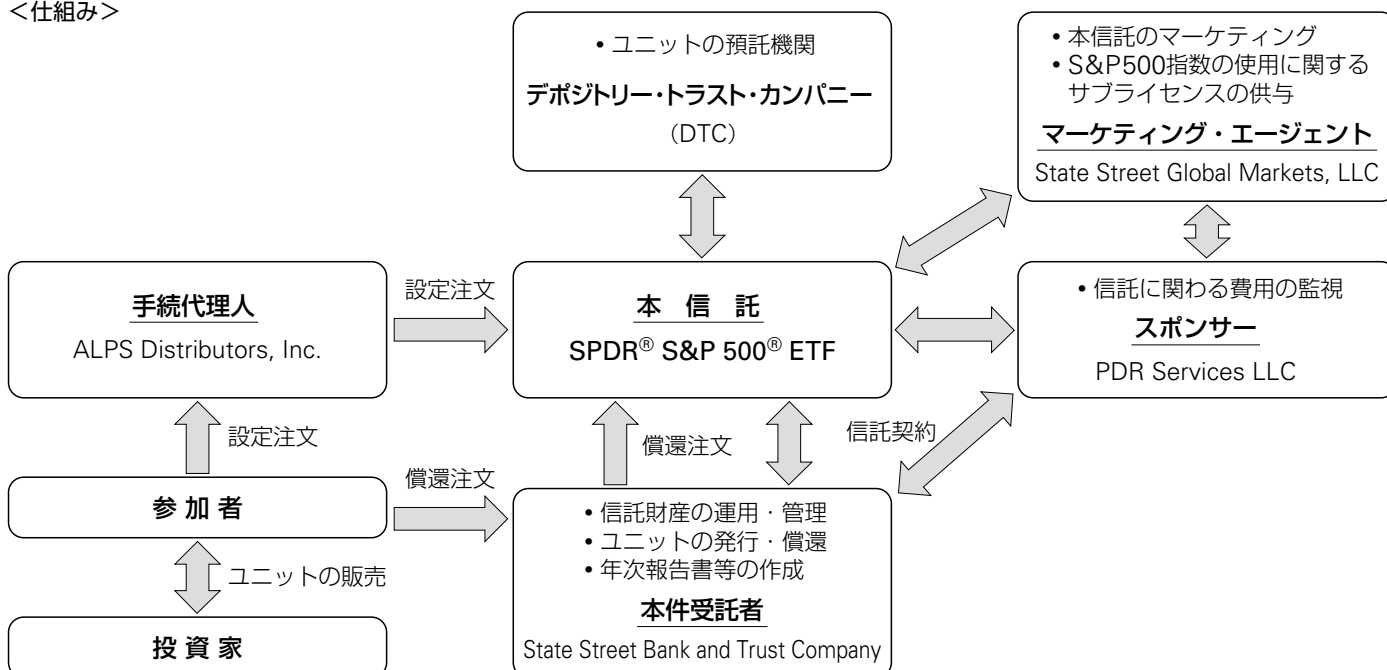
<仕組み>

• ユニットの預託機関
デポジトリー・トラスト・カンパニー
（DTC）

• 本信託のマーケティング
• S&P500指数の使用に関するサブライセンスの供与
マーケティング・エージェント
State Street Global Markets, LLC

手続代理人
ALPS Distributors, Inc.

設定注文

本 信 託
SPDR® S&P 500® ETF

• 信託に関わる費用の監視
スポンサー
PDR Services LLC

設定注文

償還注文

信託契約

償還注文

参 加 者

• 信託財産の運用・管理
• ユニットの発行・償還
• 年次報告書等の作成
本件受託者
State Street Bank and Trust Company

ユニットの販売

投 資 家